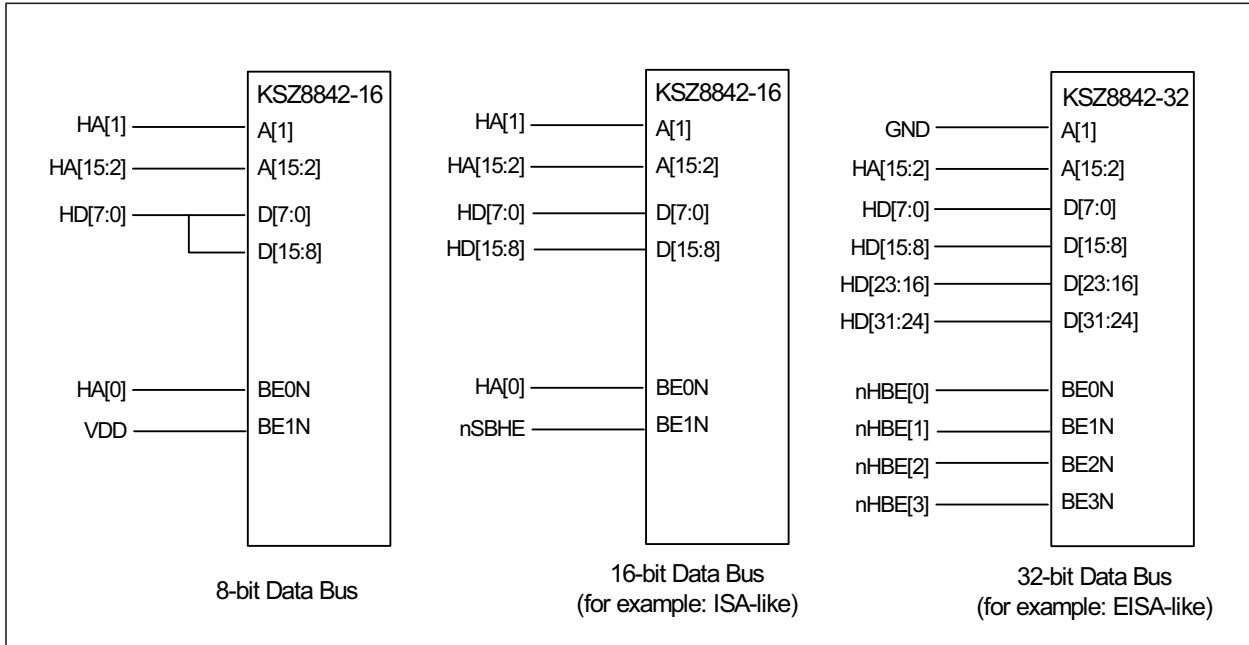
HA[1]
HA[15:2]
HD[7:0]
HA[0]
VDD

KSZ8842-16
A[1]
A[15:2]
D[7:0]
D[15:8]
BE0N
BE1N

8-bit Data Bus

HA[1]
HA[15:2]
HD[7:0]
HD[15:8]
HA[0]
nSBHE

KSZ8842-16
A[1]
A[15:2]
D[7:0]
D[15:8]
BE0N
BE1N

16-bit Data Bus
(for example: ISA-like)

GND
HA[15:2]
HD[7:0]
HD[15:8]
HD[23:16]
HD[31:24]
nHBE[0]
nHBE[1]
nHBE[2]
nHBE[3]

KSZ8842-32
A[1]
A[15:2]
D[7:0]
D[15:8]
D[23:16]
D[31:24]
BE0N
BE1N
BE2N
BE3N

32-bit Data Bus
(for example: EISA-like)